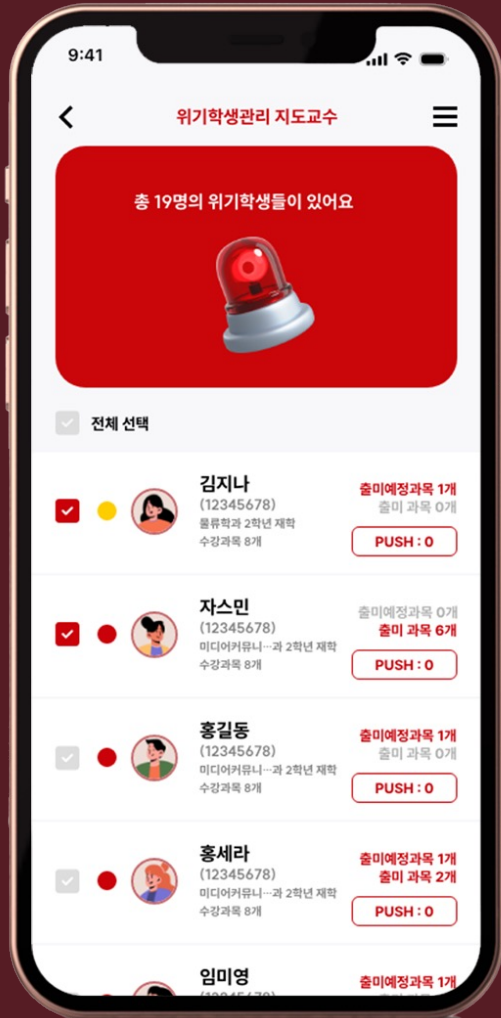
9:41

위기학생관리 지도교수

총 19명의 위기학생들이 있어요

전체 선택

김지나
(12345678)
물류학과 2학년 재학
수강과목 8개
출미예정과목 1개
출미 과목 0개
PUSH : 0

자스민
(12345678)
미디어커뮤니…과 2학년 재학
수강과목 8개
출미예정과목 0개
출미 과목 6개
PUSH : 0

홍길동
(12345678)
미디어커뮤니…과 2학년 재학
수강과목 8개
출미예정과목 1개
출미 과목 0개
PUSH : 0

홍세라
(12345678)
미디어커뮤니…과 2학년 재학
수강과목 8개
출미예정과목 1개
출미 과목 2개
PUSH : 0

임미영
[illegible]
출미예정과목 1개